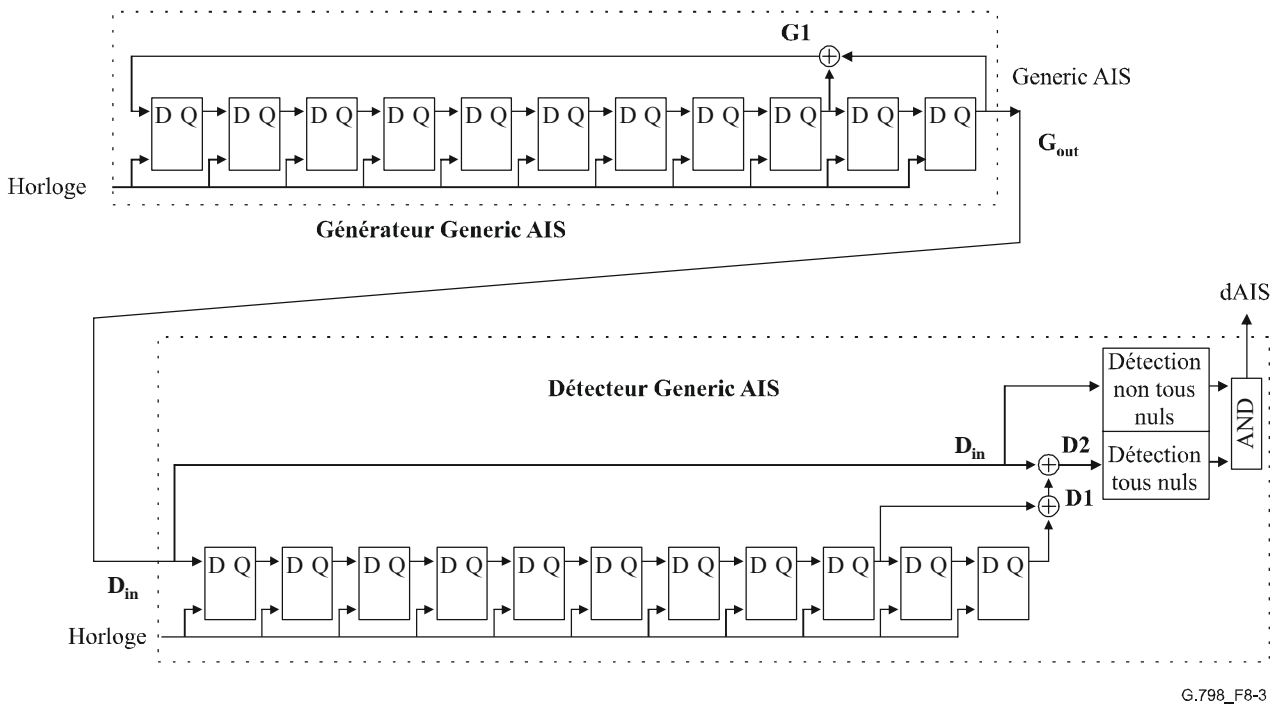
G1

Generic AIS

D Q D Q D Q D Q D Q D Q D Q D Q D Q D Q D Q

$G_{out}$

Horloge

Générateur Generic AIS

dAIS

Détecteur Generic AIS

Détection non tous nuls

AND

$D_{in}$

D2

Détection tous nuls

D1

D Q D Q D Q D Q D Q D Q D Q D Q D Q D Q D Q

$D_{in}$

Horloge

G.798_F8-3